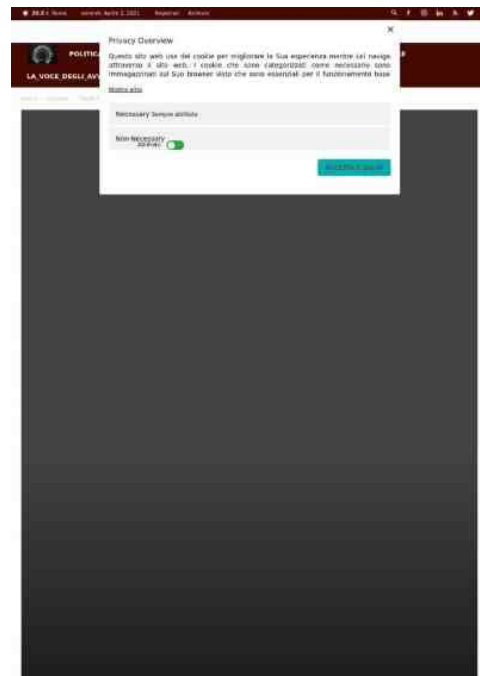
20.8 c Roma venerdì, Aprile 2, 2021 Registrati Archivio

POLITIC

LA_VOCE_DEGLI_AV

Privacy Overview

Questo sito web usa dei cookie per migliorare la Sua esperienza mentre sul navige attraverso il sito web. I cookie che sono categorizzati come necessario sono immagazzinati sul Suo browser visto che sono essenziali per il funzionamento base

Mostra altro

Necessary Sempre abilitato

Non-Necessary
Abilitato

Accetta e salva

×